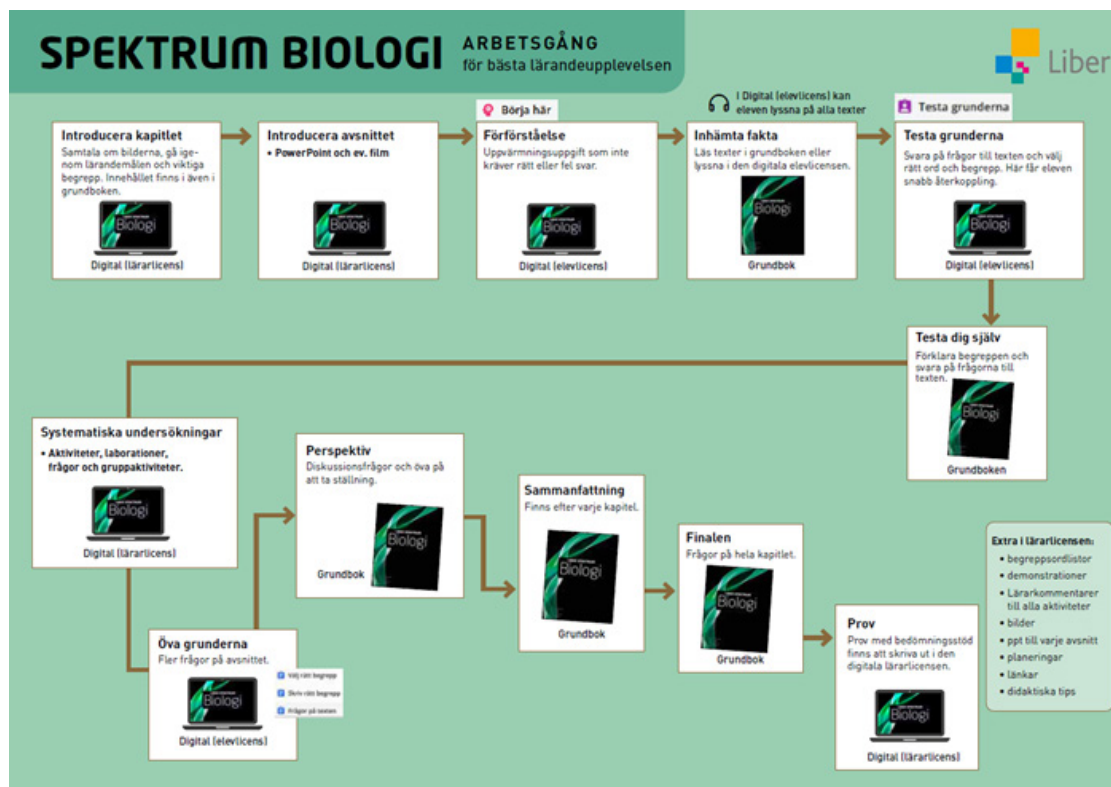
SPEKTRUM BIOLOGI

ARBETSGÅNG
för bästa lärandeupplevelsen

Liber

Introducera kapitlet
Samtala om bilderna, gå igenom lärandemålen och viktiga begrepp. Innehållet finns i även i grundboken.
Biologi
Digital (lärarlicens)

Introducera avsnittet
• PowerPoint och ev. film
Biologi
Digital (lärarlicens)

Börja här

Förförståelse
Uppvärmningsuppgift som inte kräver rätt eller fel svar.
Biologi
Digital (elevlicens)

I Digital (elevlicens) kan eleven lyssna på alla texter

Inhämta fakta
Läs texter i grundboken eller lyssna i den digitala elevlicensen.
Biologi
Grundbok

Testa grunderna

Testa grunderna
Svara på frågor till texten och välj rätt ord och begrepp. Här får eleven snabb återkoppling.
Biologi
Digital (elevlicens)

Testa dig själv
Förklara begreppen och svara på frågorna till texten.
Biologi
Grundboken

Systematiska undersökningar
• Aktiviteter, laborationer, frågor och gruppaktiviteter.
Biologi
Digital (lärarlicens)

Perspektiv
Diskussionsfrågor och öva på att ta ställning.
Biologi
Grundbok

Sammanfattning
Finns efter varje kapitel.
Biologi
Grundbok

Finalen
Frågor på hela kapitlet.
Biologi
Grundbok

Extra i lärarlicensen:
• begreppsordlistor
• demonstrationer
• Lärarkommentarer till alla aktiviteter
• bilder
• ppt till varje avsnitt
• planeringar
• länkar
• didaktiska tips

Öva grunderna
Fler frågor på avsnittet.
Biologi
Välj rätt begrepp
Skriv rätt begrepp
Frågor på texten
Digital (elevlicens)

Prov
Prov med bedömningsstöd finns att skriva ut i den digitala lärarlicensen.
Biologi
Digital (lärarlicens)